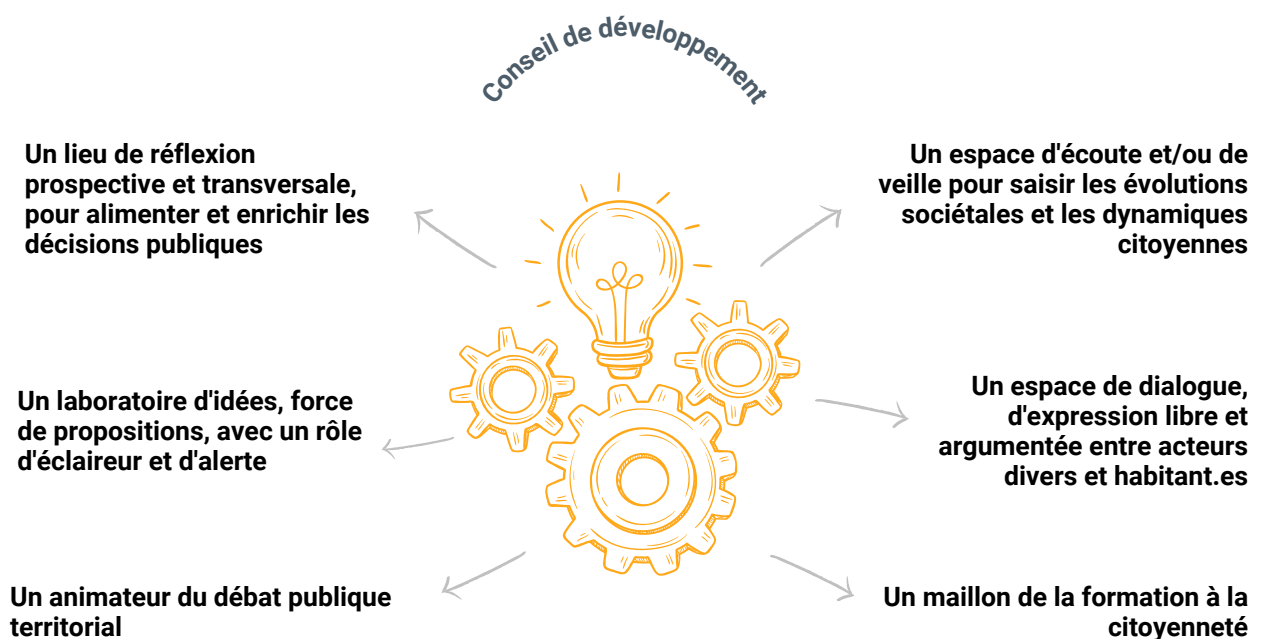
Conseil de développement

Un lieu de réflexion prospective et transversale, pour alimenter et enrichir les décisions publiques

Un espace d'écoute et/ou de veille pour saisir les évolutions sociétales et les dynamiques citoyennes

Un laboratoire d'idées, force de propositions, avec un rôle d'éclaireur et d'alerte

Un espace de dialogue, d'expression libre et argumentée entre acteurs divers et habitant.es

Un animateur du débat publique territorial

Un maillon de la formation à la citoyenneté